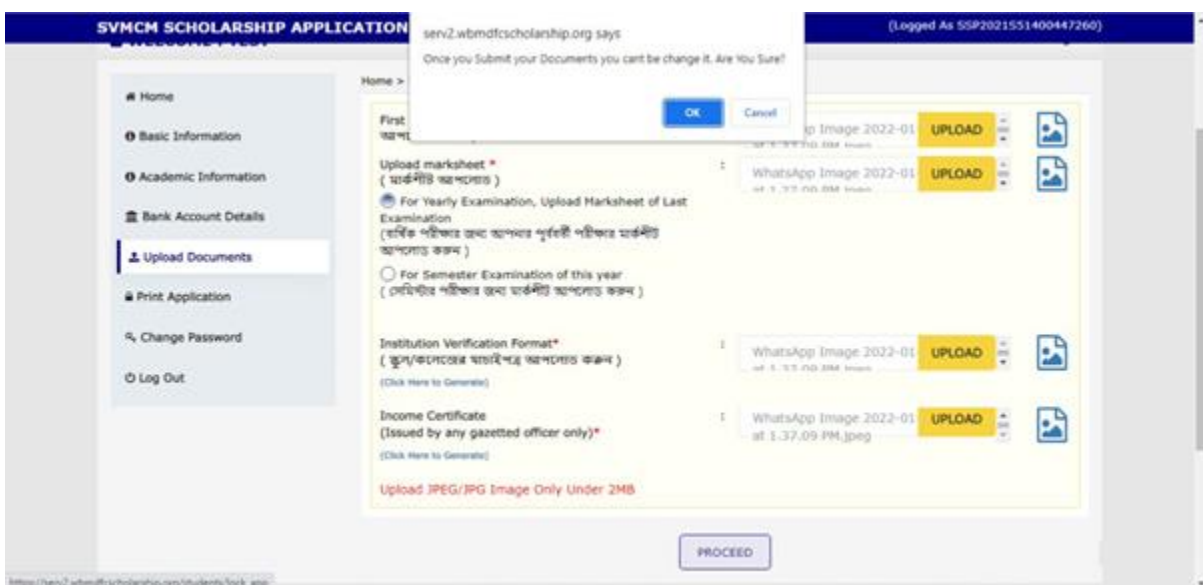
SVMCM SCHOLARSHIP APPLICATION

(Logged As SSP2021551400447260)

serv2.wbmdfcscholarship.org says

Once you Submit your Documents you cant be change it. Are You Sure?

OK

Cancel

Home

Basic Information

Academic Information

Bank Account Details

Upload Documents

Print Application

Change Password

Log Out

Home >

First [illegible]

আপ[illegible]

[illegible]p Image 2022-01 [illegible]

UPLOAD

Upload marksheet *

( মার্কশীট আপলোড )

:

WhatsApp Image 2022-01 at 1.37.09 PM.jpeg

UPLOAD

For Yearly Examination, Upload Marksheet of Last Examination

(বার্ষিক পরীক্ষার জন্য আপনার পূর্ববর্তী পরীক্ষার মার্কশীট আপলোড করুন )

For Semester Examination of this year

( সেমিস্টার পরীক্ষার জন্য মার্কশীট আপলোড করুন )

Institution Verification Format*

( স্কুল/কলেজের যাচাইপত্র আপলোড করুন )

(Click Here to Generate)

:

WhatsApp Image 2022-01 at 1.37.09 PM.jpeg

UPLOAD

Income Certificate

(Issued by any gazetted officer only)*

(Click Here to Generate)

:

WhatsApp Image 2022-01 at 1.37.09 PM.jpeg

UPLOAD

Upload JPEG/JPG Image Only Under 2MB

PROCEED

https://serv2.wbmdfcscholarship.org/students/lock_app